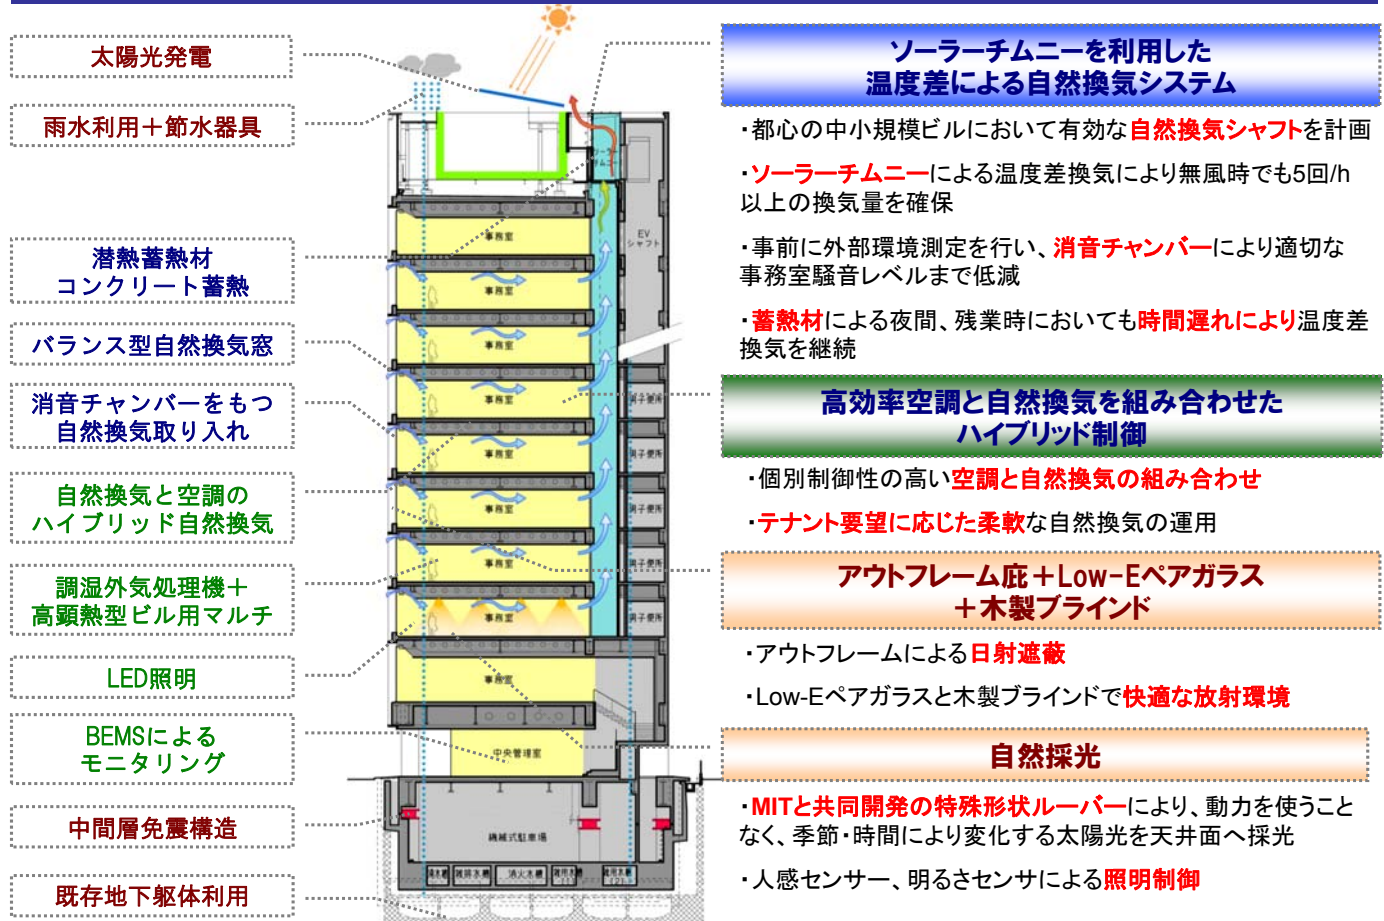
太陽光発電

雨水利用＋節水器具

潜熱蓄熱材
コンクリート蓄熱

バランス型自然換気窓

消音チャンバーをもつ
自然換気取り入れ

自然換気と空調の
ハイブリッド自然換気

調湿外気処理機＋
高顕熱型ビル用マルチ

LED照明

BEMSによる
モニタリング

中間層免震構造

既存地下躯体利用

EV
シャフト

事務室

事務室

事務室

事務室

事務室

事務室

事務室

事務室

事務室

中央管理室

機械式駐車場

ソーラーチムニーを利用した
温度差による自然換気システム

・都心の中小規模ビルにおいて有効な自然換気シャフトを計画

・ソーラーチムニーによる温度差換気により無風時でも5回/h以上の換気量を確保

・事前に外部環境測定を行い、消音チャンバーにより適切な事務室騒音レベルまで低減

・蓄熱材による夜間、残業時においても時間遅れにより温度差換気を継続

高効率空調と自然換気を組み合わせた
ハイブリッド制御

・個別制御性の高い空調と自然換気の組み合わせ

・テナント要望に応じた柔軟な自然換気の運用

アウトフレーム庇＋Low-Eペアガラス
＋木製ブラインド

・アウトフレームによる日射遮蔽

・Low-Eペアガラスと木製ブラインドで快適な放射環境

自然採光

・MITと共同開発の特殊形状ルーバーにより、動力を使うことなく、季節・時間により変化する太陽光を天井面へ採光

・人感センサー、明るさセンサによる照明制御